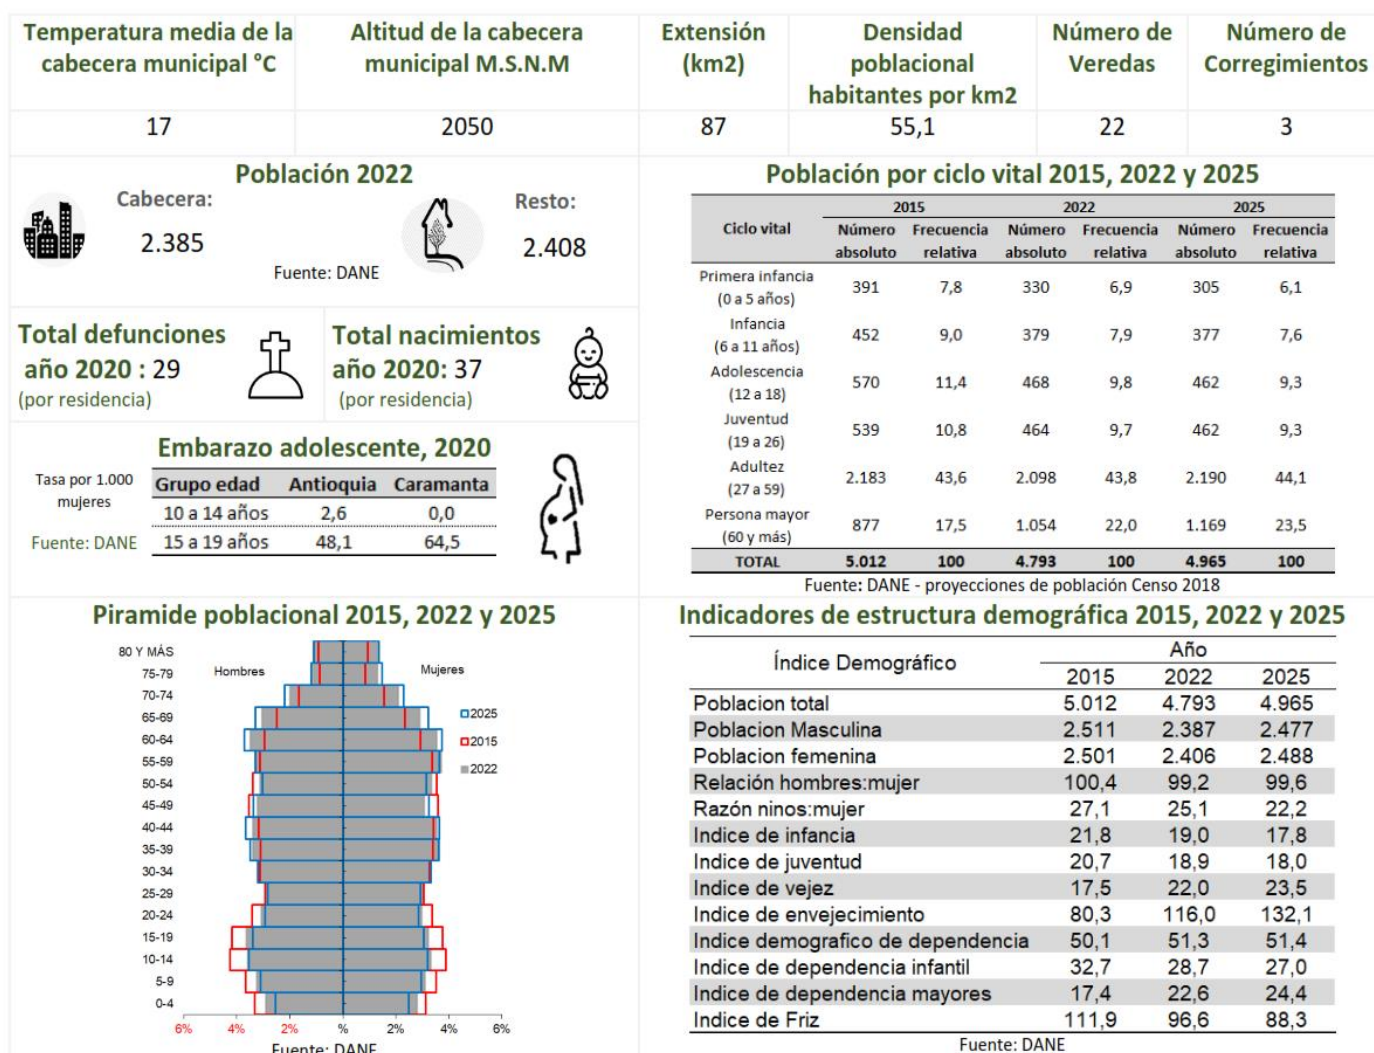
| Temperatura media de la cabecera municipal °C | Altitud de la cabecera municipal M.S.N.M | Extensión (km2) | Densidad poblacional habitantes por km2 | Número de Veredas | Número de Corregimientos |
|---|---|---|---|---|---|
| 17 | 2050 | 87 | 55,1 | 22 | 3 |

Población 2022

Cabecera: 2.385

Resto: 2.408

Fuente: DANE

Total defunciones año 2020 : 29 (por residencia)

Total nacimientos año 2020: 37 (por residencia)

Embarazo adolescente, 2020

Tasa por 1.000 mujeres

Fuente: DANE

| Grupo edad | Antioquia | Caramanta |
|---|---|---|
| 10 a 14 años | 2,6 | 0,0 |
| 15 a 19 años | 48,1 | 64,5 |

Población por ciclo vital 2015, 2022 y 2025

| Ciclo vital | 2015 Número absoluto | 2015 Frecuencia relativa | 2022 Número absoluto | 2022 Frecuencia relativa | 2025 Número absoluto | 2025 Frecuencia relativa |
|---|---|---|---|---|---|---|
| Primera infancia (0 a 5 años) | 391 | 7,8 | 330 | 6,9 | 305 | 6,1 |
| Infancia (6 a 11 años) | 452 | 9,0 | 379 | 7,9 | 377 | 7,6 |
| Adolescencia (12 a 18) | 570 | 11,4 | 468 | 9,8 | 462 | 9,3 |
| Juventud (19 a 26) | 539 | 10,8 | 464 | 9,7 | 462 | 9,3 |
| Adultez (27 a 59) | 2.183 | 43,6 | 2.098 | 43,8 | 2.190 | 44,1 |
| Persona mayor (60 y más) | 877 | 17,5 | 1.054 | 22,0 | 1.169 | 23,5 |
| TOTAL | 5.012 | 100 | 4.793 | 100 | 4.965 | 100 |

Fuente: DANE - proyecciones de población Censo 2018

Piramide poblacional 2015, 2022 y 2025

80 Y MÁS, 75-79, 70-74, 65-69, 60-64, 55-59, 50-54, 45-49, 40-44, 35-39, 30-34, 25-29, 20-24, 15-19, 10-14, 5-9, 0-4

Hombres

Mujeres

2025
2015
2022

6% 4% 2% % 2% 4% 6%

Fuente: DANE

Indicadores de estructura demográfica 2015, 2022 y 2025

| Índice Demográfico | 2015 | 2022 | 2025 |
|---|---|---|---|
| Poblacion total | 5.012 | 4.793 | 4.965 |
| Poblacion Masculina | 2.511 | 2.387 | 2.477 |
| Poblacion femenina | 2.501 | 2.406 | 2.488 |
| Relación hombres:mujer | 100,4 | 99,2 | 99,6 |
| Razón ninos:mujer | 27,1 | 25,1 | 22,2 |
| Indice de infancia | 21,8 | 19,0 | 17,8 |
| Indice de juventud | 20,7 | 18,9 | 18,0 |
| Indice de vejez | 17,5 | 22,0 | 23,5 |
| Indice de envejecimiento | 80,3 | 116,0 | 132,1 |
| Indice demografico de dependencia | 50,1 | 51,3 | 51,4 |
| Indice de dependencia infantil | 32,7 | 28,7 | 27,0 |
| Indice de dependencia mayores | 17,4 | 22,6 | 24,4 |
| Indice de Friz | 111,9 | 96,6 | 88,3 |

Fuente: DANE